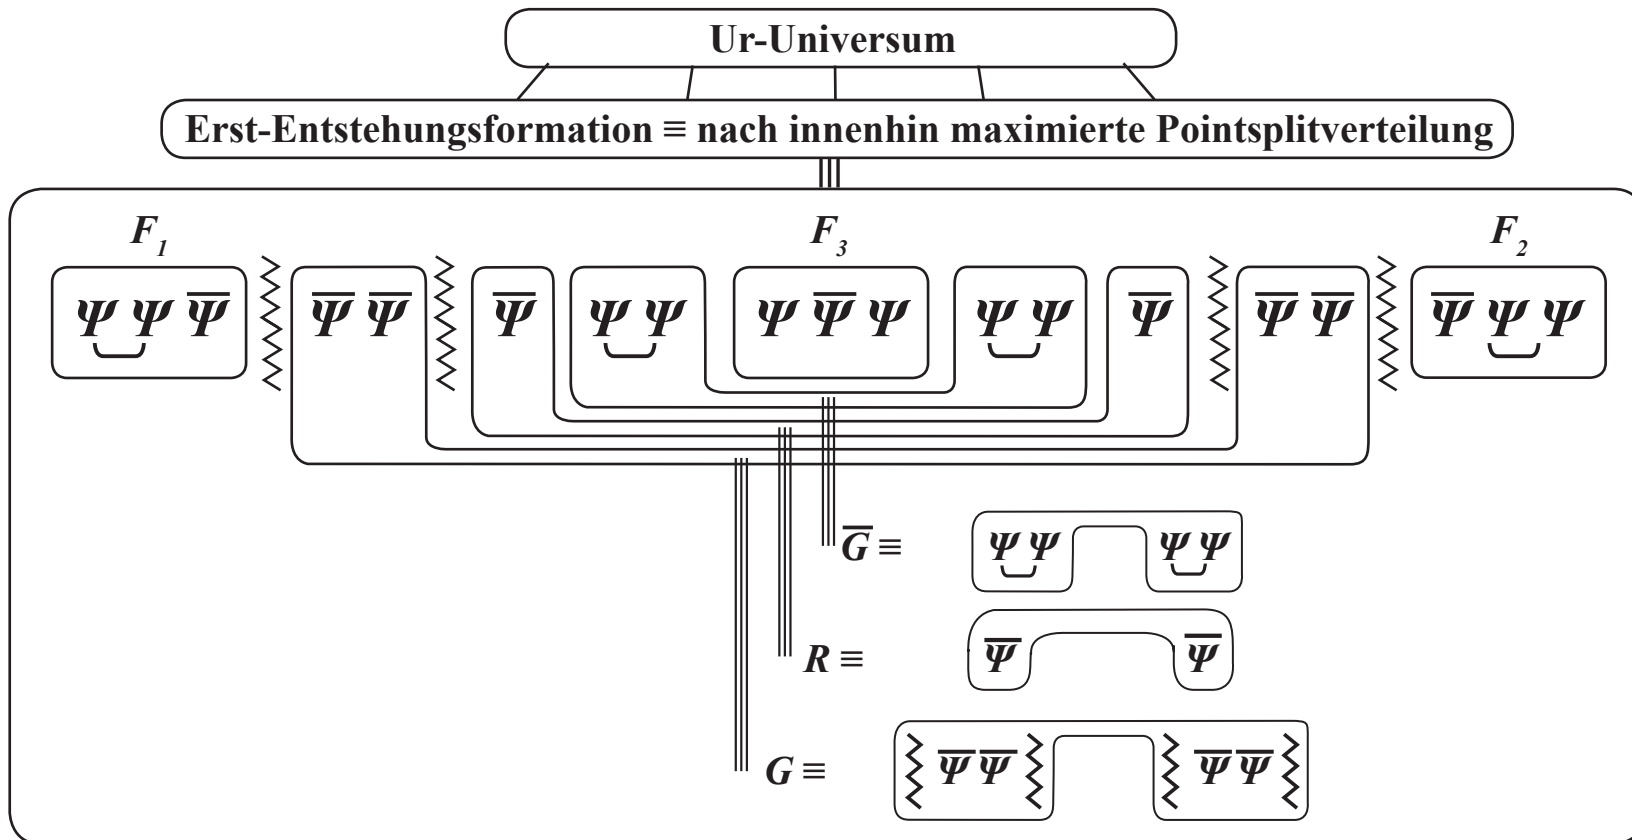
Ur-Universum

Erst-Entstehungsformation ≡ nach innenhin maximierte Pointsplitverteilung

$F_1$

$F_3$

$F_2$

$\Psi\ \Psi\ \overline{\Psi}$

$\overline{\Psi}\ \overline{\Psi}$

$\overline{\Psi}$

$\Psi\ \Psi$

$\Psi\ \overline{\Psi}\ \Psi$

$\Psi\ \Psi$

$\overline{\Psi}$

$\overline{\Psi}\ \overline{\Psi}$

$\overline{\Psi}\ \Psi\ \Psi$

$\overline{G} \equiv$ $\Psi\ \Psi$ $\Psi\ \Psi$

$R \equiv$ $\overline{\Psi}$ $\overline{\Psi}$

$G \equiv$ $\overline{\Psi}\ \overline{\Psi}$ $\overline{\Psi}\ \overline{\Psi}$